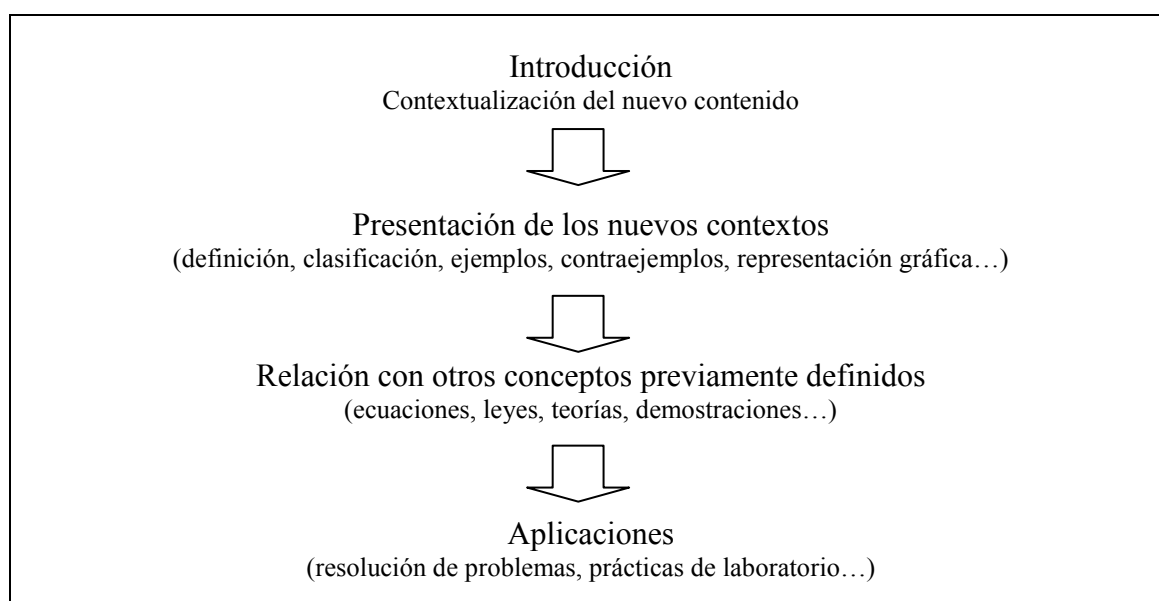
Introducción
Contextualización del nuevo contenido

Presentación de los nuevos contextos
(definición, clasificación, ejemplos, contraejemplos, representación gráfica…)

Relación con otros conceptos previamente definidos
(ecuaciones, leyes, teorías, demostraciones…)

Aplicaciones
(resolución de problemas, prácticas de laboratorio…)